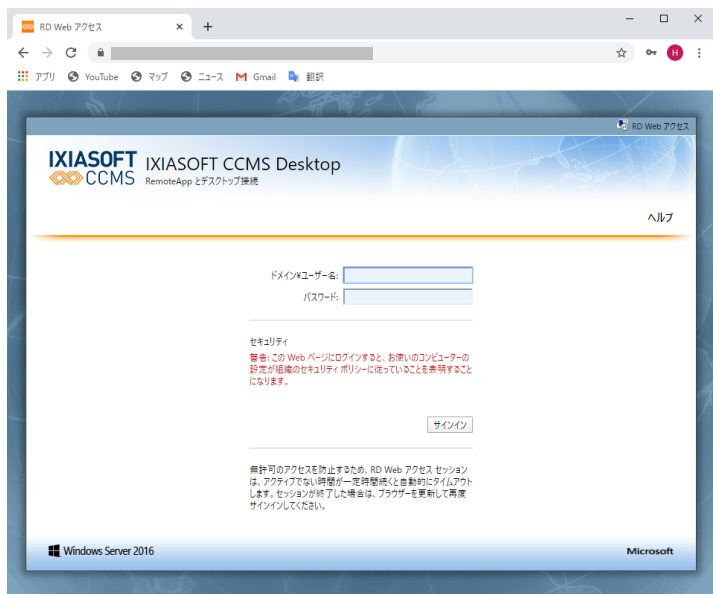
RD Web アクセス
×
+
H
アプリ YouTube マップ ニュース Gmail 翻訳

RD Web アクセス

IXIASOFT CCMS
IXIASOFT CCMS Desktop
RemoteApp とデスクトップ接続

ヘルプ

ドメイン¥ユーザー名:
パスワード:

セキュリティ
警告: この Web ページにログインすると、お使いのコンピューターの設定が組織のセキュリティ ポリシーに従っていることを表明することになります。

サインイン

無許可のアクセスを防止するため、RD Web アクセス セッションは、アクティブでない時間が一定時間続くと自動的にタイムアウトします。セッションが終了した場合は、ブラウザーを更新して再度サインインしてください。

Windows Server 2016
Microsoft